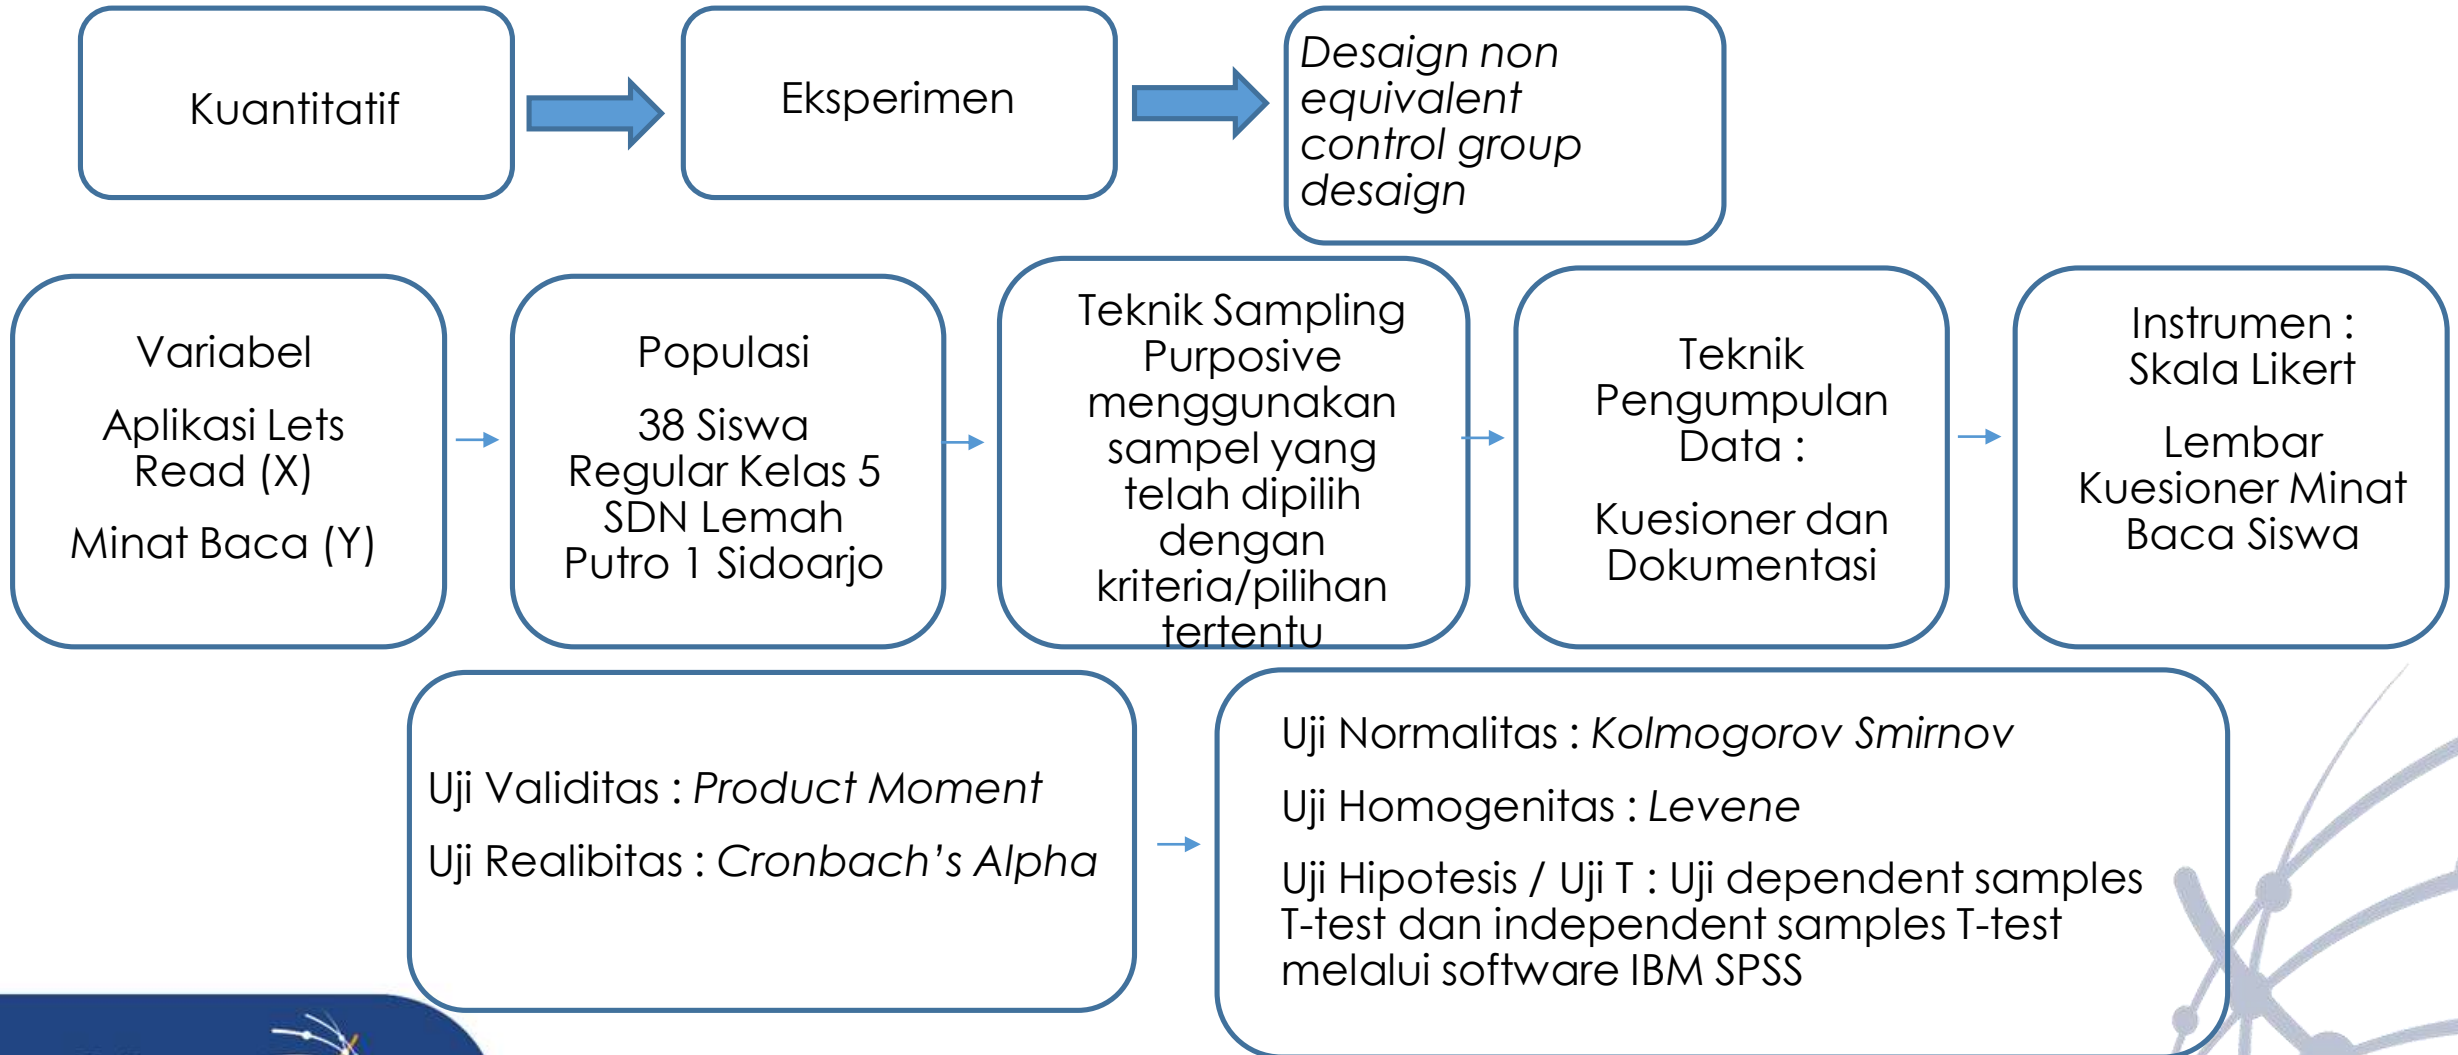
Kuantitatif

Eksperimen

*Desaign non equivalent control group desaign*

Variabel

Aplikasi Lets Read (X)

Minat Baca (Y)

Populasi

38 Siswa Regular Kelas 5 SDN Lemah Putro 1 Sidoarjo

Teknik Sampling Purposive menggunakan sampel yang telah dipilih dengan kriteria/pilihan tertentu

Teknik Pengumpulan Data :

Kuesioner dan Dokumentasi

Instrumen : Skala Likert

Lembar Kuesioner Minat Baca Siswa

Uji Validitas : *Product Moment*

Uji Realibitas : *Cronbach's Alpha*

Uji Normalitas : *Kolmogorov Smirnov*

Uji Homogenitas : *Levene*

Uji Hipotesis / Uji T : Uji dependent samples T-test dan independent samples T-test melalui software IBM SPSS